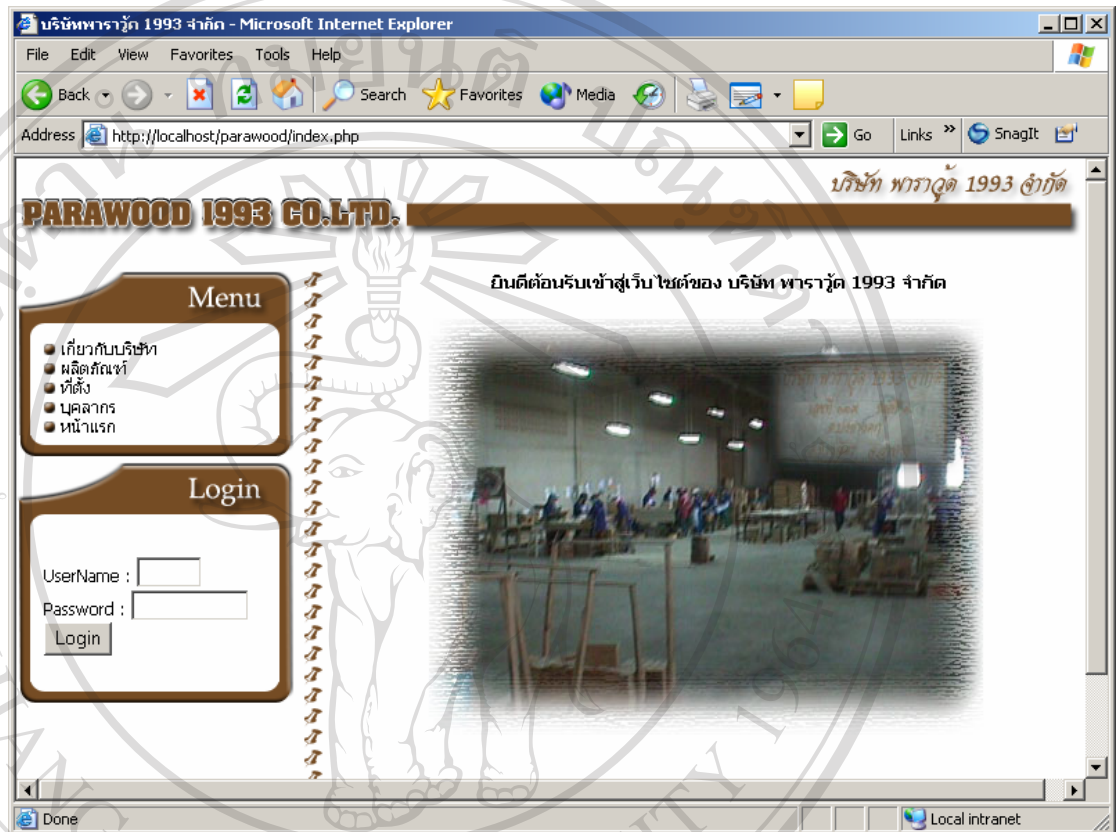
บริษัทพาราวู้ด 1993 จำกัด - Microsoft Internet Explorer

File Edit View Favorites Tools Help

Back Search Favorites Media

Address http://localhost/parawood/index.php Go Links SnagIt

บริษัท พาราวู้ด 1993 จำกัด

PARAWOOD 1993 CO.LTD.

Menu

เกี่ยวกับบริษัท
ผลิตภัณฑ์
ที่ตั้ง
บุคลากร
หน้าแรก

Login

UserName :
Password :
Login

ยินดีต้อนรับเข้าสู่เว็บไซต์ของ บริษัท พาราวู้ด 1993 จำกัด

Done Local intranet